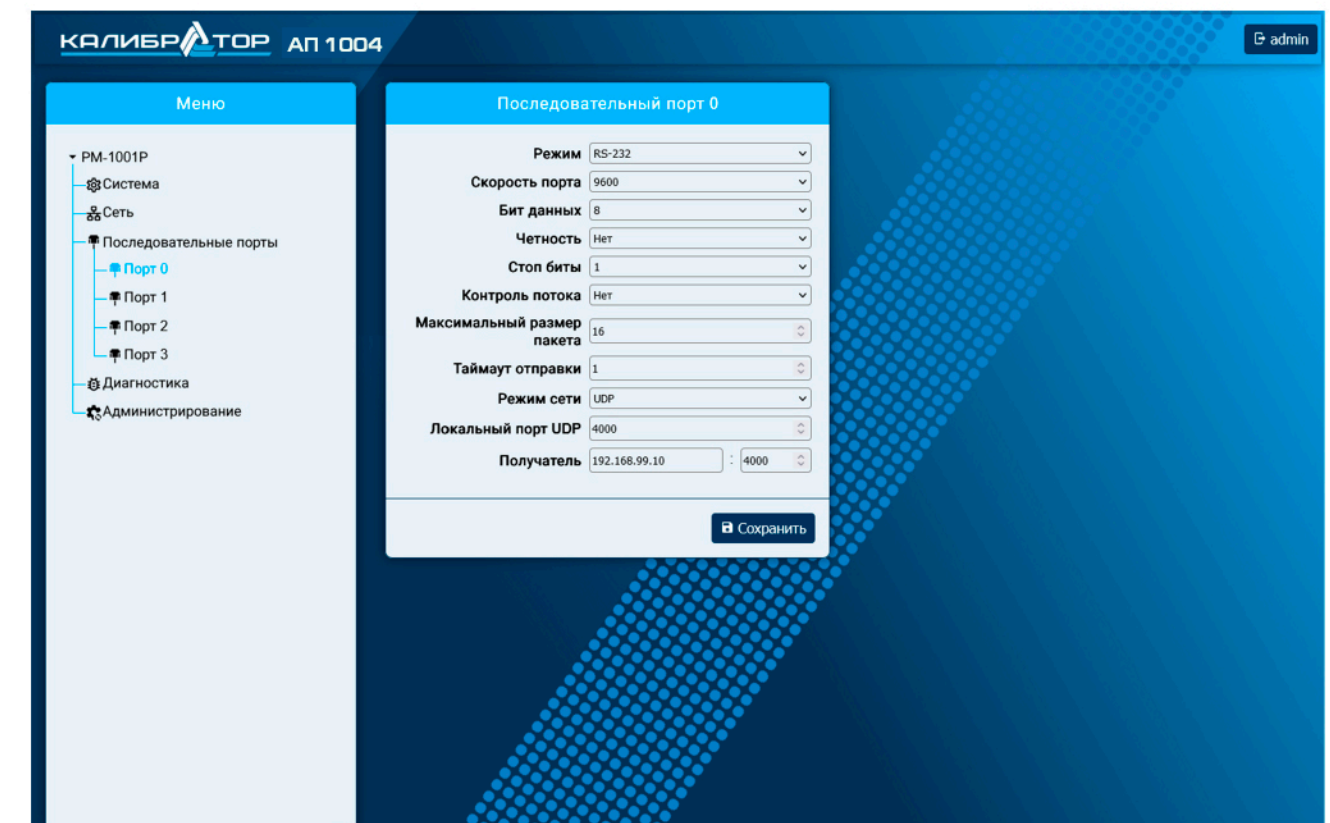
КАЛИБРАТОР АП 1004

admin

Меню

РМ-1001Р
Система
Сеть
Последовательные порты
Порт 0
Порт 1
Порт 2
Порт 3
Диагностика
Администрирование

Последовательный порт 0

| | |
|---|---|
| Режим | RS-232 |
| Скорость порта | 9600 |
| Бит данных | 8 |
| Четность | Нет |
| Стоп биты | 1 |
| Контроль потока | Нет |
| Максимальный размер пакета | 16 |
| Таймаут отправки | 1 |
| Режим сети | UDP |
| Локальный порт UDP | 4000 |
| Получатель | 192.168.99.10 : 4000 |

Сохранить